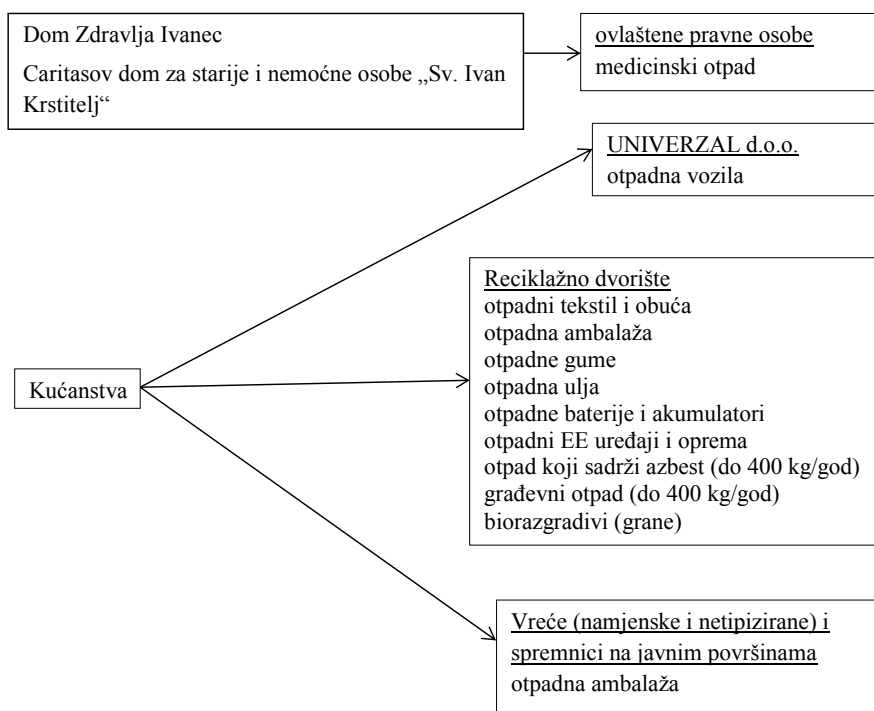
Dom Zdravlja Ivanec
Caritasov dom za starije i nemoćne osobe „Sv. Ivan Krstitelj“

ovlaštene pravne osobe
medicinski otpad

UNIVERZAL d.o.o.
otpadna vozila

Kućanstva

Reciklažno dvorište
otpadni tekstil i obuća
otpadna ambalaža
otpadne gume
otpadna ulja
otpadne baterije i akumulatori
otpadni EE uređaji i oprema
otpad koji sadrži azbest (do 400 kg/god)
građevni otpad (do 400 kg/god)
biorazgradivi (grane)

Vreće (namjenske i netipizirane) i spremnici na javnim površinama
otpadna ambalaža